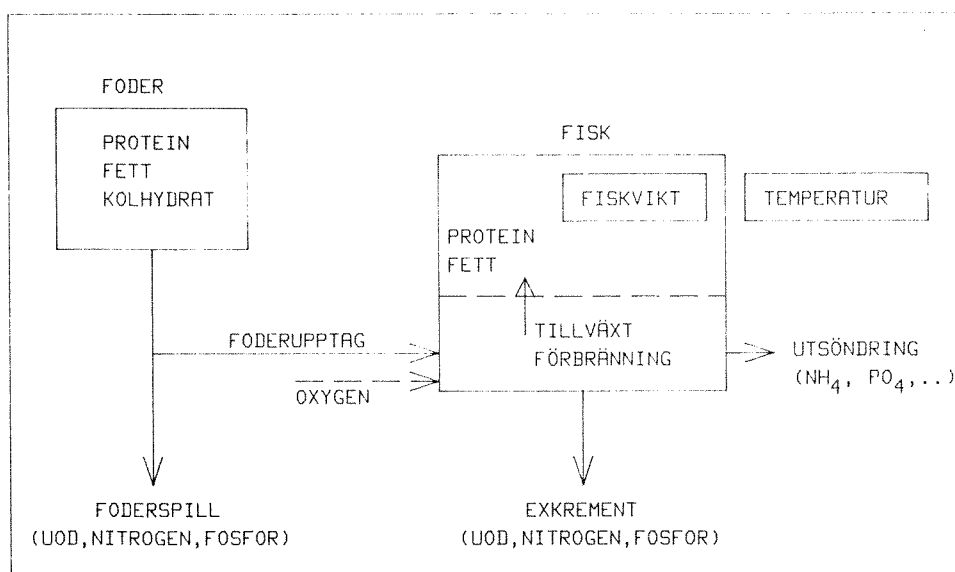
FODER

PROTEIN
FETT
KOLHYDRAT

FISK

FISKVIKT

TEMPERATUR

PROTEIN
FETT

FODERUPPTAG

TILLVÄXT
FÖRBRÄNNING

UTSÖNDRING
($NH_4$, $PO_4$,..)

OXYGEN

FODERSPILL
(UOD,NITROGEN,FOSFOR)

EXKREMENT
(UOD,NITROGEN,FOSFOR)